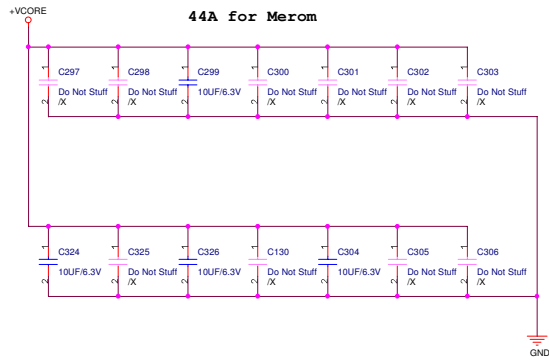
+VCORE

44A for Merom

1 C297 Do Not Stuff /X 2
1 C298 Do Not Stuff /X 2
1 C299 10UF/6.3V 2
1 C300 Do Not Stuff /X 2
1 C301 Do Not Stuff /X 2
1 C302 Do Not Stuff /X 2
1 C303 Do Not Stuff /X 2

1 C324 10UF/6.3V 2
1 C325 Do Not Stuff /X 2
1 C326 10UF/6.3V 2
1 C130 Do Not Stuff /X 2
1 C304 10UF/6.3V 2
1 C305 Do Not Stuff /X 2
1 C306 Do Not Stuff /X 2

GND